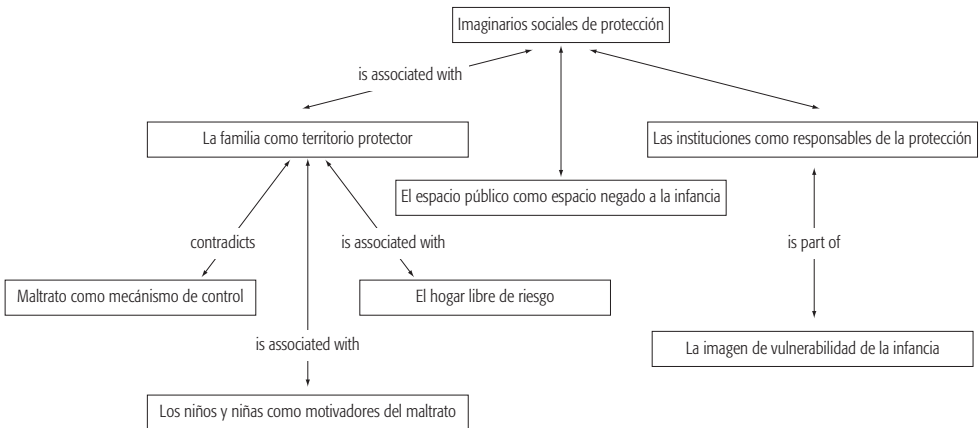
Imaginarios sociales de protección

is associated with

La familia como territorio protector

El espacio público como espacio negado a la infancia

Las instituciones como responsables de la protección

contradicts

is associated with

is part of

Maltrato como mecánismo de control

El hogar libre de riesgo

is associated with

La imagen de vulnerabilidad de la infancia

Los niños y niñas como motivadores del maltrato